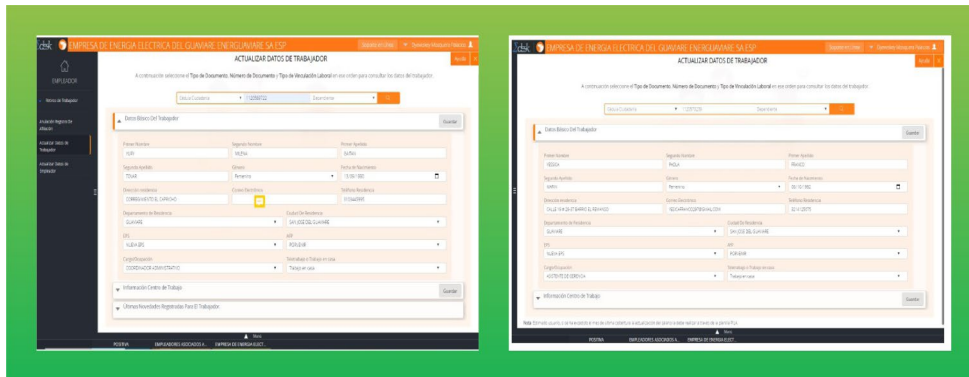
EMPRESA DE ENERGIA ELECTRICA DEL GUAVIARE ENERGUAVIARE SA ESP

EMPLEADOR

Menú de Trabajador

Actualizar Registro de Afiliación

Actualizar Datos de Trabajador

Actualizar Datos de Empleador

ACTUALIZAR DATOS DE TRABAJADOR

A continuación seleccione el Tipo de Documento, Número de Documento y Tipo de Vinculación Laboral en ese orden para consultar los datos del trabajador.

Cédula Ciudadanía

Dependiente

Datos Básico Del Trabajador

Guardar

Primer Nombre

Segundo Nombre

Primer Apellido

Segundo Apellido

TOVAR

Género

Femenino

Fecha de Nacimiento

Dirección residencia

Correo Electrónico

Teléfono Residencia

Departamento de Residencia

GUAVIARE

Ciudad De Residencia

SAN JOSE DEL GUAVIARE

EPS

AFP

PORVENIR

Cargo/Ocupación

COORDINADOR ADMINISTRATIVO

Teletrabajo o Trabajo en casa

Trabajo en casa

Información Centro de Trabajo

Guardar

Últimas Novedades Registradas Para El Trabajador

Menú

PERSONA

EMPLEADORES ASOCIADOS A...

EMPRESA DE ENERGIA ELECT...

EMPRESA DE ENERGIA ELECTRICA DEL GUAVIARE ENERGUAVIARE SA ESP

ACTUALIZAR DATOS DE TRABAJADOR

A continuación seleccione el Tipo de Documento, Número de Documento y Tipo de Vinculación Laboral en ese orden para consultar los datos del trabajador.

Cédula Ciudadanía

Dependiente

Datos Básico Del Trabajador

Guardar

Primer Nombre

Segundo Nombre

PAOLA

Primer Apellido

FRANCO

Segundo Apellido

Género

Femenino

Fecha de Nacimiento

Dirección residencia

Correo Electrónico

Teléfono Residencia

Departamento de Residencia

GUAVIARE

Ciudad De Residencia

SAN JOSE DEL GUAVIARE

EPS

NUEVA EPS

AFP

PORVENIR

Cargo/Ocupación

Teletrabajo o Trabajo en casa

Trabajo en casa

Información Centro de Trabajo

Guardar

Menú

PERSONA

EMPLEADORES ASOCIADOS A...

EMPRESA DE ENERGIA ELECT...